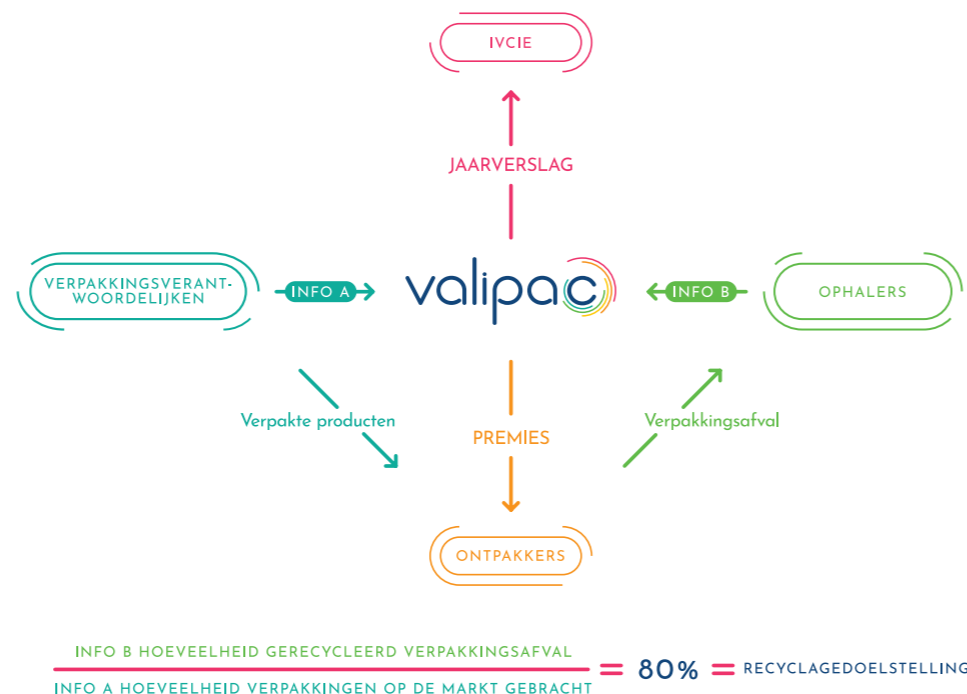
IVCIE

JAARVERSLAG

VERPAKKINGSVERANTWOORDELIJKEN

INFO A

valipac

INFO B

OPHALERS

Verpakte producten

PREMIES

Verpakkingsafval

ONTPAKKERS

$\frac{\text{INFO B HOEVEELHEID GERECYCLEERD VERPAKKINGSAFVAL}}{\text{INFO A HOEVEELHEID VERPAKKINGEN OP DE MARKT GEBRACHT}} = 80\% =$ RECYCLAGEDOELSTELLING